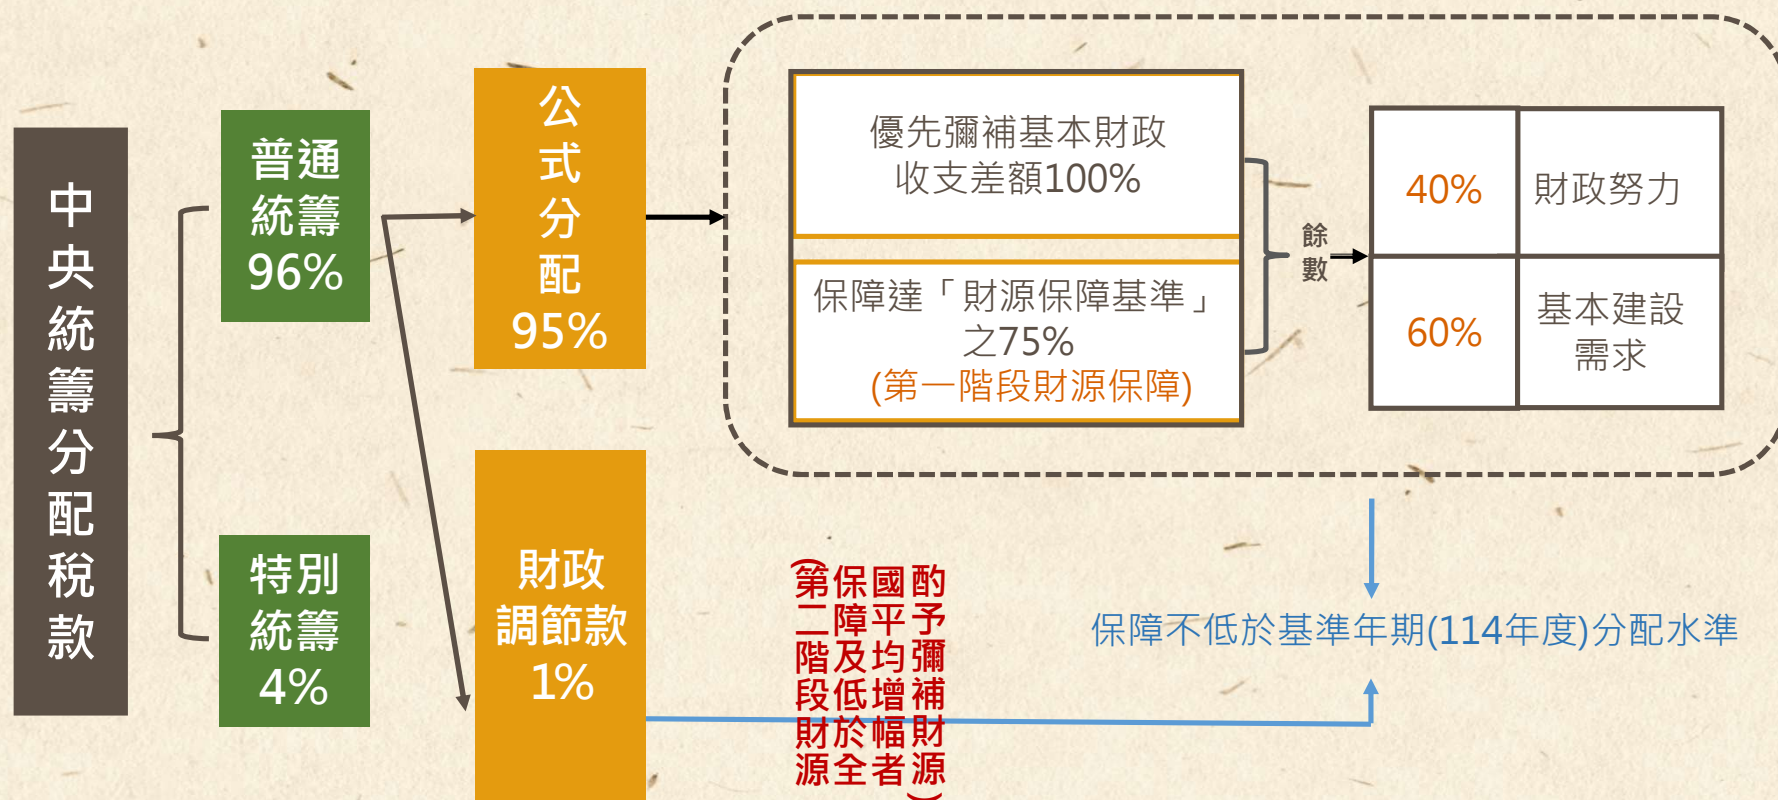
中央統籌分配稅款

普通統籌96%

特別統籌4%

公式分配95%

財政調節款1%

優先彌補基本財政收支差額100%

保障達「財源保障基準」之75%
(第一階段財源保障)

餘數

| 40% | 財政努力 |
|---|---|
| 60% | 基本建設需求 |

酌予彌補財源
國平均增幅者
保障及低於
(第二階段財源全)

保障不低於基準年期(114年度)分配水準